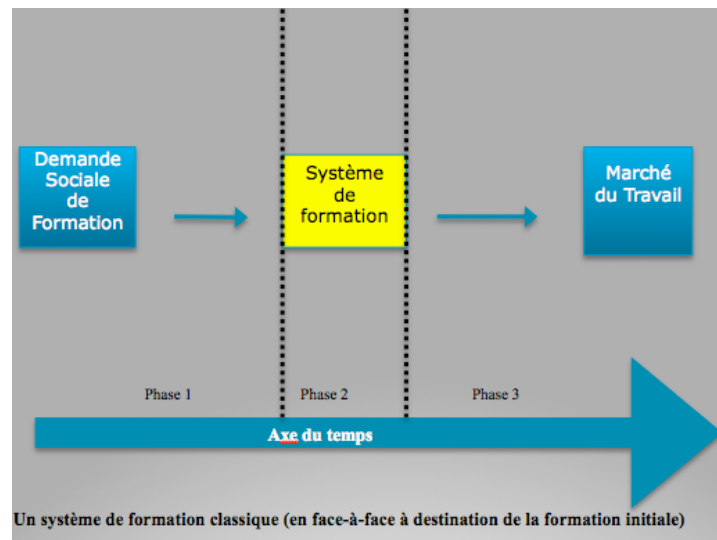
Demande Sociale de Formation

Système de formation

Marché du Travail

Phase 1

Phase 2

Phase 3

Axe du temps

Un système de formation classique (en face-à-face à destination de la formation initiale)